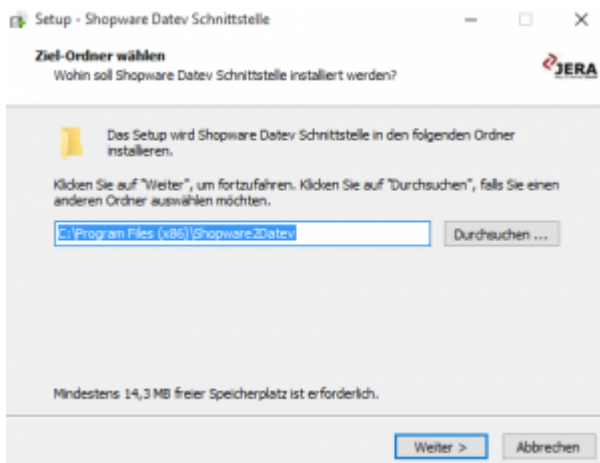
Setup - Shopware Datev Schnittstelle

Ziel-Ordner wählen
Wohin soll Shopware Datev Schnittstelle installiert werden?

JERA

Das Setup wird Shopware Datev Schnittstelle in den folgenden Ordner installieren.

Klicken Sie auf "Weiter", um fortzufahren. Klicken Sie auf "Durchsuchen", falls Sie einen anderen Ordner auswählen möchten.

C:\Program Files (x86)\Shopware2Datev

Durchsuchen ...

Mindestens 14,3 MB freier Speicherplatz ist erforderlich.

Weiter >

Abbrechen